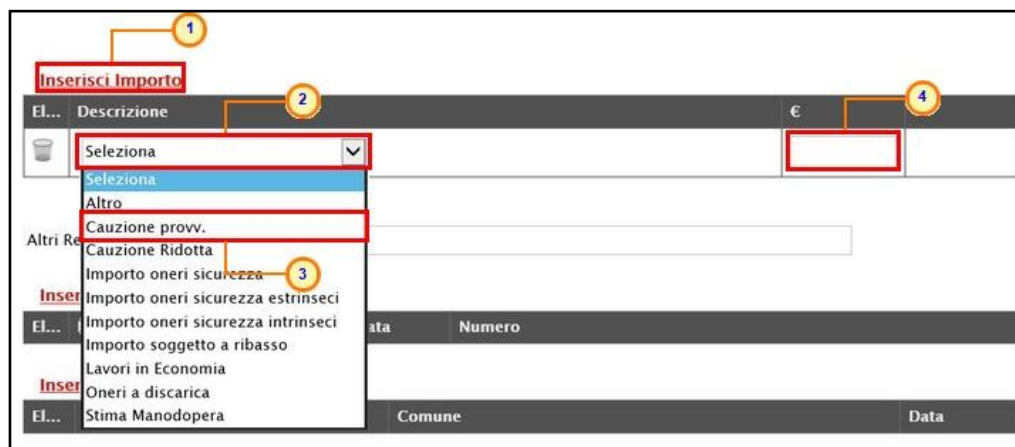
1

Inserisci Importo

| El... | Descrizione | € |
|---|---|---|
| | Seleziona | |

2

4

Seleziona
Altro
Cauzione provv.
Cauzione Ridotta
Importo oneri sicurezza
Importo oneri sicurezza estrinseci
Importo oneri sicurezza intrinseci
Importo soggetto a ribasso
Lavori in Economia
Oneri a discarica
Stima Manodopera

3

Altri Re

Inser

El... ata Numero

Inser

El... Comune Data